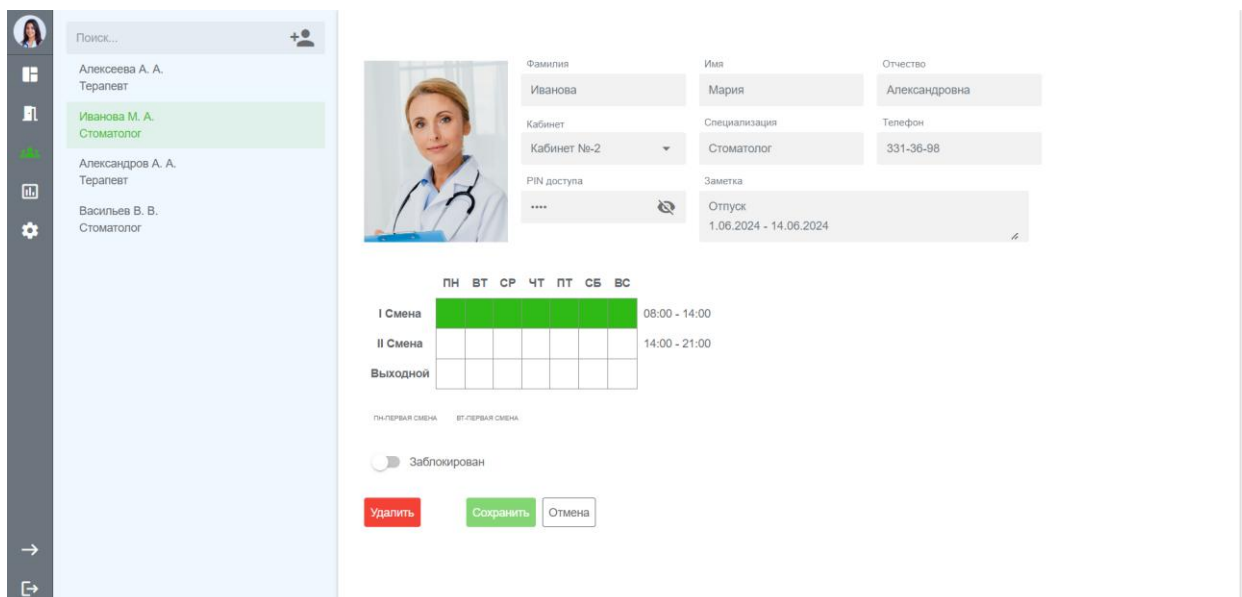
Поиск...

Алексеева А. А.
Терапевт

Иванова М. А.
Стоматолог

Александров А. А.
Терапевт

Васильев В. В.
Стоматолог

Фамилия
Иванова

Имя
Мария

Отчество
Александровна

Кабинет
Кабинет №-2

Специализация
Стоматолог

Телефон
331-36-98

PIN доступа
••••

Заметка
Отпуск
1.06.2024 - 14.06.2024

| | ПН | ВТ | СР | ЧТ | ПТ | СБ | ВС | |
|---|---|---|---|---|---|---|---|---|
| I Смена | | | | | | | | 08:00 - 14:00 |
| II Смена | | | | | | | | 14:00 - 21:00 |
| Выходной | | | | | | | | |

ПН-ПЕРВАЯ СМЕНА ВТ-ПЕРВАЯ СМЕНА

Заблокирован

Удалить Сохранить Отмена